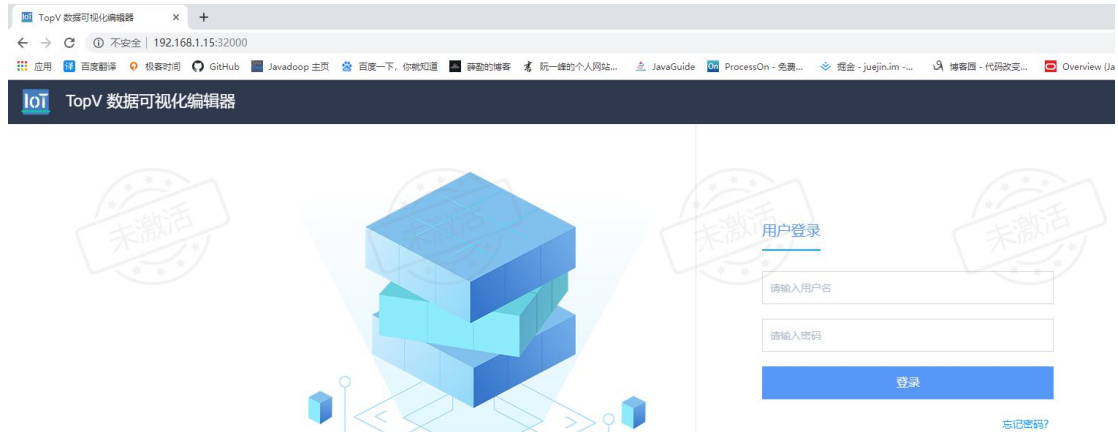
TopV 数据可视化编辑器 × +

← → C ⓘ 不安全 | 192.168.1.15:32000

应用 百度翻译 极客时间 GitHub Javadoop 主页 百度一下，你就知道 薛勤的博客 阮一峰的个人网站... JavaGuide ProcessOn - 免费... 掘金 - juejin.im -... 博客园 - 代码改变... Overview (Ja

IoT TopV 数据可视化编辑器

未激活 未激活 未激活 未激活

用户登录

请输入用户名

请输入密码

登录

忘记密码?